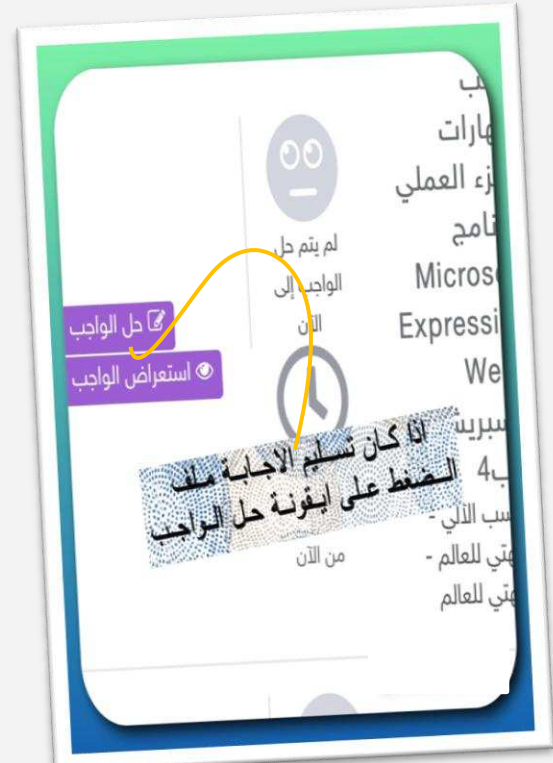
ب
هارات
زء العملي
نامج
Micros
Expressi
We
سبريس
ب4
سب الآلي -
هتي للعالم -
هتي للعالم

لم يتم حل الواجب إلى الآن

حل الواجب
استعراض الواجب

اذا كان تسليم الاجابة ملف الضغط على ايقونة حل الواجب

من الآن